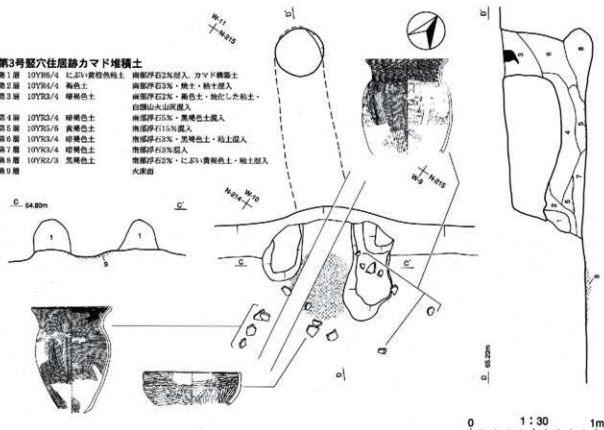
第3号竪穴住居跡カマド堆積土
第1層 10YR5/4 にぶい黄橙色粘土 南部浮石2%混入、カマド構築土
第2層 10YR4/4 褐色土 南部浮石3%・焼土・粘土混入
第3層 10YR3/4 暗褐色土 南部浮石2%・褐色土・焼化した粘土・白頭山火山灰混入
第4層 10YR3/4 暗褐色土 南部浮石5%・黒褐色土混入
第5層 10YR5/6 黄褐色土 南部浮石15%混入
第6層 10YR3/4 暗褐色土 南部浮石3%・黒褐色土・粘土混入
第7層 10YR3/4 暗褐色土 南部浮石3%混入
第8層 10YR2/3 黒褐色土 南部浮石2%・にぶい黄褐色土・粘土混入
第9層 火床面

W-11
N-015
W-9
N-015
N-214
W-10
C 64.80m
C'
1
1
9
C
C'
D
D'
D 65.20m
4
5
0 1:30 1m